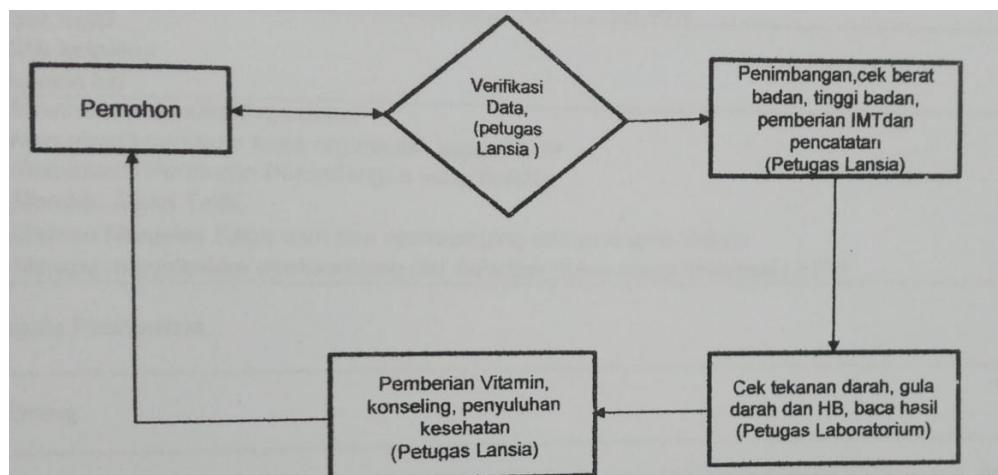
Pemohon

Verifikasi Data, (petugas Lansia )

Penimbangan,cek berat badan, tinggi badan, pemberian IMTdan pencatatan (Petugas Lansia)

Cek tekanan darah, gula darah dan HB, baca hasil (Petugas Laboratorium)

Pemberian Vitamin, konseling, penyuluhan kesehatan (Petugas Lansia)